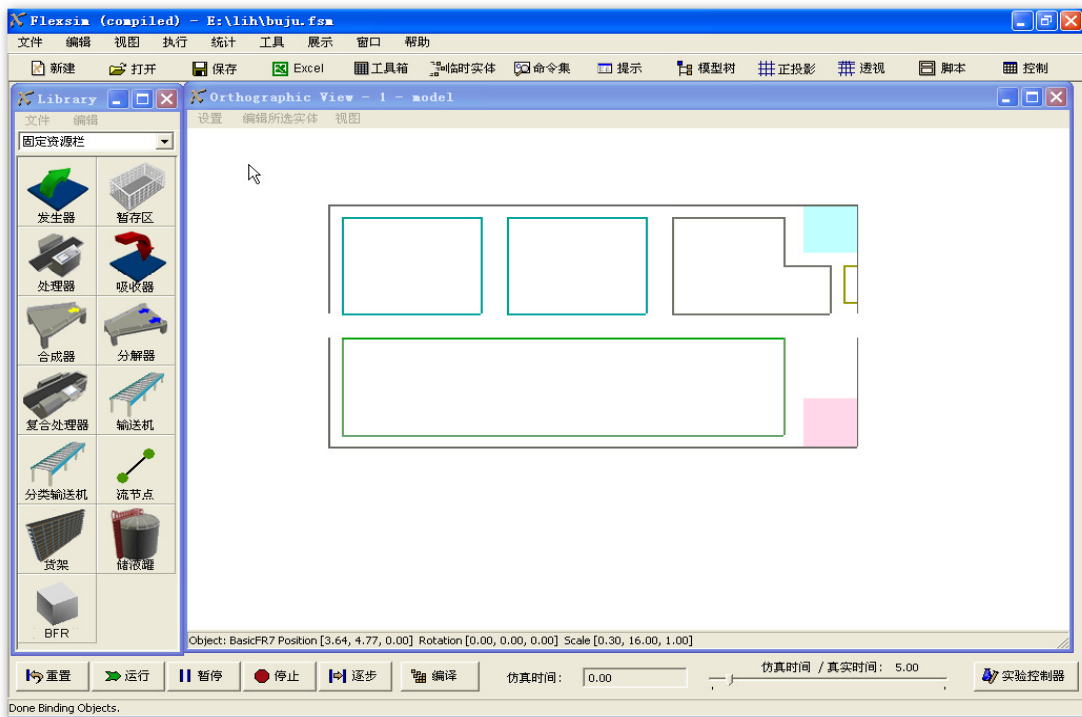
Flexsim (compiled) - E:\lih\buju.fsm

文件 编辑 视图 执行 统计 工具 展示 窗口 帮助

新建 打开 保存 Excel 工具箱 临时实体 命令集 提示 模型树 正投影 透视 脚本 控制

Library

文件 编辑

固定资源栏

发生器
暂存区
处理器
吸收器
合成器
分解器
复合处理器
输送机
分类输送机
流节点
货架
储液罐
BFR

Orthographic View - 1 - model

设置 编辑所选实体 视图

Object: BasicFR7 Position [3.64, 4.77, 0.00] Rotation [0.00, 0.00, 0.00] Scale [0.30, 16.00, 1.00]

重置 运行 暂停 停止 逐步 编译 仿真时间: 0.00 仿真时间 / 真实时间: 5.00 实验控制器

Done Binding Objects.